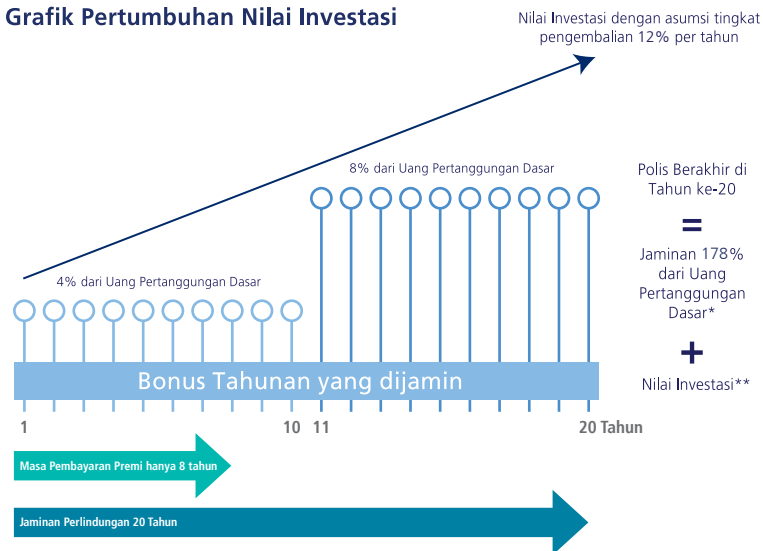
Grafik Pertumbuhan Nilai Investasi

Nilai Investasi dengan asumsi tingkat pengembalian 12% per tahun

8% dari Uang Pertanggungan Dasar

4% dari Uang Pertanggungan Dasar

Polis Berakhir di Tahun ke-20

=

Jaminan 178% dari Uang Pertanggungan Dasar*

+

Nilai Investasi**

Bonus Tahunan yang dijamin

1

10

11

20 Tahun

Masa Pembayaran Premi hanya 8 tahun

Jaminan Perlindungan 20 Tahun